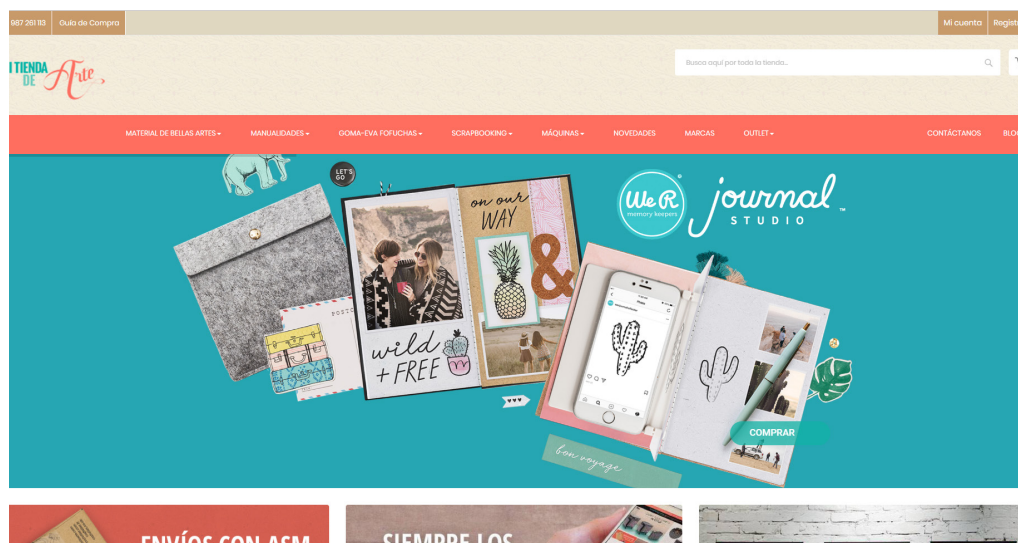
987 261 113 Guía de Compra

Mi cuenta Regist

I TIENDA DE Arte

Busca aquí por toda la tienda...

MATERIAL DE BELLAS ARTES ▾ MANUALIDADES ▾ GOMA-EVA FOFUCHAS ▾ SCRAPBOOKING ▾ MÁQUINAS ▾ NOVEDADES MARCAS OUTLET ▾ CONTÁCTANOS BLO

LET'S GO

on our WAY

&

wild + FREE

We R memory keepers

journal STUDIO ™

COMPRAR

bon voyage

ENVÍOS CON ASM

SIEMPRE LOS